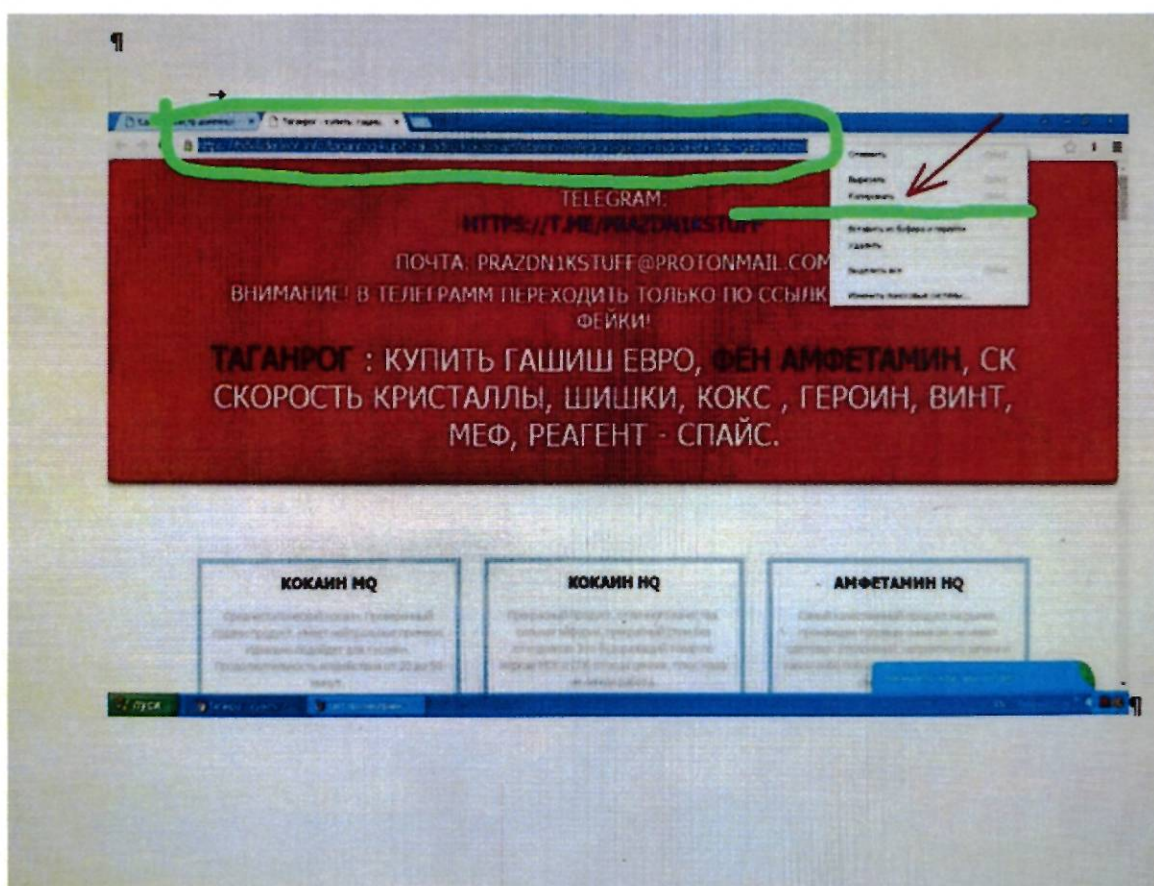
¶

Таганрог - купить гашиш

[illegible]

Отменить
Вырезать
Копировать
Вставить из буфера и перейти
Удалить
Выделить все
Изменить поисковые системы...

TELEGRAM:
HTTPS://T.ME/PRAZDN1KSTUFF

ПОЧТА: PRAZDN1KSTUFF@PROTONMAIL.COM
ВНИМАНИЕ! В ТЕЛЕГРАММ ПЕРЕХОДИТЬ ТОЛЬКО ПО ССЫЛК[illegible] ФЕЙКИ!

ТАГАНРОГ : КУПИТЬ ГАШИШ ЕВРО, ФЕН АМФЕТАМИН, СК СКОРОСТЬ КРИСТАЛЛЫ, ШИШКИ, КОКС , ГЕРОИН, ВИНТ, МЕФ, РЕАГЕНТ - СПАЙС.

| КОКАИН HQ | КОКАИН HQ | АМФЕТАМИН HQ |
|---|---|---|
| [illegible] | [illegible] | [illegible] |

пуск

¶